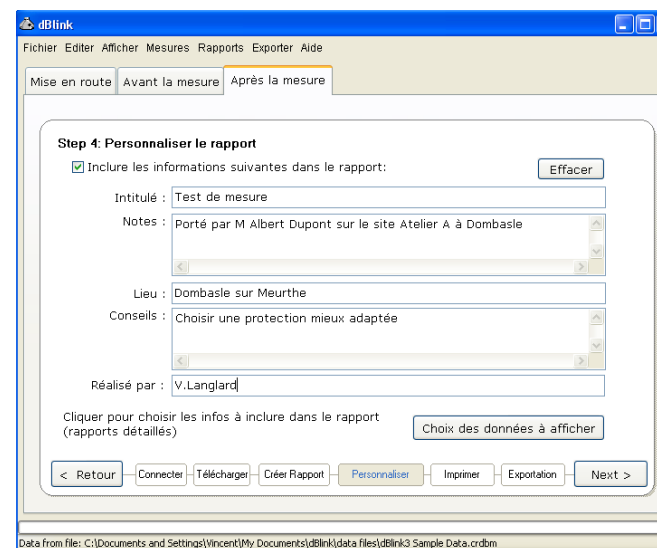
dBlink

Fichier Editer Afficher Mesures Rapports Exporter Aide

Mise en route | Avant la mesure | Après la mesure

Step 4: Personnaliser le rapport

Inclure les informations suivantes dans le rapport:

Effacer

Intitulé : Test de mesure

Notes : Porté par M Albert Dupont sur le site Atelier A à Dombasle

Lieu : Dombasle sur Meurthe

Conseils : Choisir une protection mieux adaptée

Réalisé par : V.Langlard

Cliquer pour choisir les infos à inclure dans le rapport (rapports détaillés)

Choix des données à afficher

< Retour | Connecter | Télécharger | Créer Rapport | Personnaliser | Imprimer | Exportation | Next >

Data from file: C:\Documents and Settings\Vincent\My Documents\dBlink\data files\dBlink3 Sample Data.crdbm